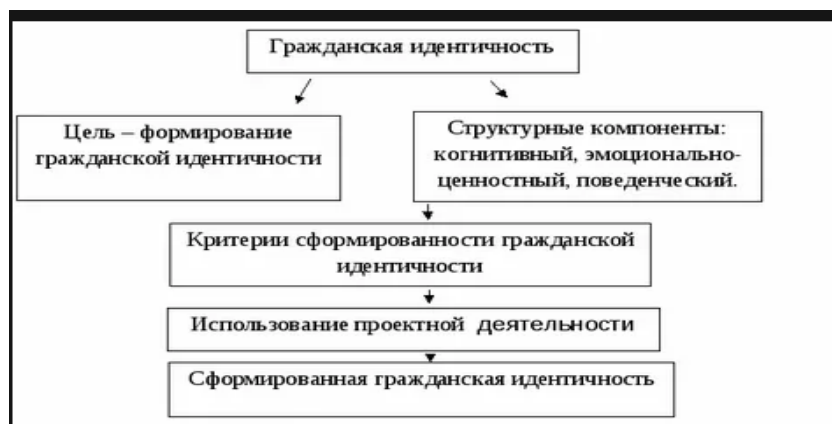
Гражданская идентичность

Цель – формирование гражданской идентичности

Структурные компоненты: когнитивный, эмоционально-ценностный, поведенческий.

Критерии сформированности гражданской идентичности

Использование проектной деятельности

Сформированная гражданская идентичность